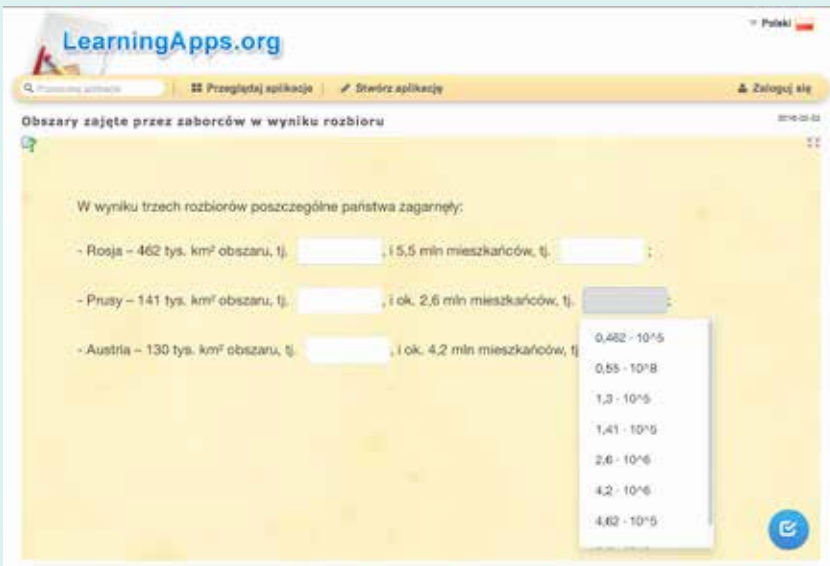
LearningApps.org

Polski

Przeglądaj aplikacje | Stwórz aplikację | Zaloguj się

Obszary zajęte przez zaborców w wyniku rozbioru

W wyniku trzech rozbiorów poszczególne państwa zagarnęły:

- Rosja – 462 tys. km² obszaru, tj. , i 5,5 mln mieszkańców, tj. ;

- Prusy – 141 tys. km² obszaru, tj. , i ok. 2,6 mln mieszkańców, tj. ;

- Austria – 130 tys. km² obszaru, tj. , i ok. 4,2 mln mieszkańców, tj.

0,462 · 10^5
0,55 · 10^8
1,3 · 10^5
1,41 · 10^5
2,6 · 10^6
4,2 · 10^6
4,62 · 10^5